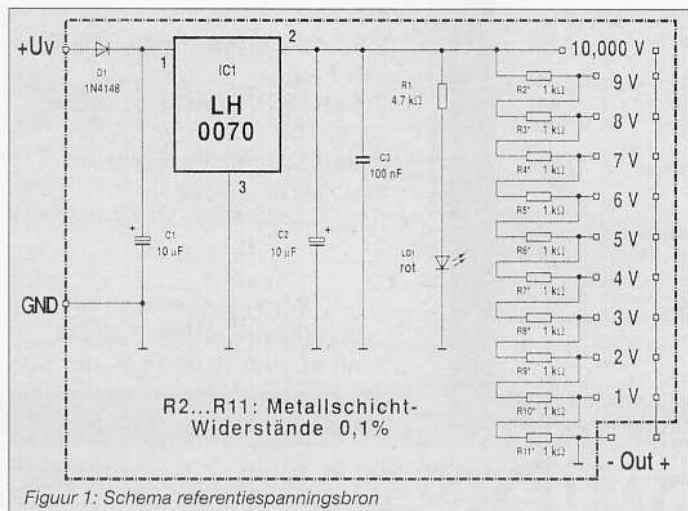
+Uv

D1
1N4148

1

IC1

LH
0070

2

3

C1
10 µF

C2
10 µF

C3
100 nF

R1
4,7 kΩ

LD1
rot

10,000 V

R2* 1 kΩ
9 V

R3* 1 kΩ
8 V

R4* 1 kΩ
7 V

R5* 1 kΩ
6 V

R6* 1 kΩ
5 V

R7* 1 kΩ
4 V

R8* 1 kΩ
3 V

R9* 1 kΩ
2 V

R10* 1 kΩ
1 V

R11* 1 kΩ

GND

R2...R11: Metallschicht-Widerstände 0,1%

- Out +

Figuur 1: Schema referentiespanningsbron